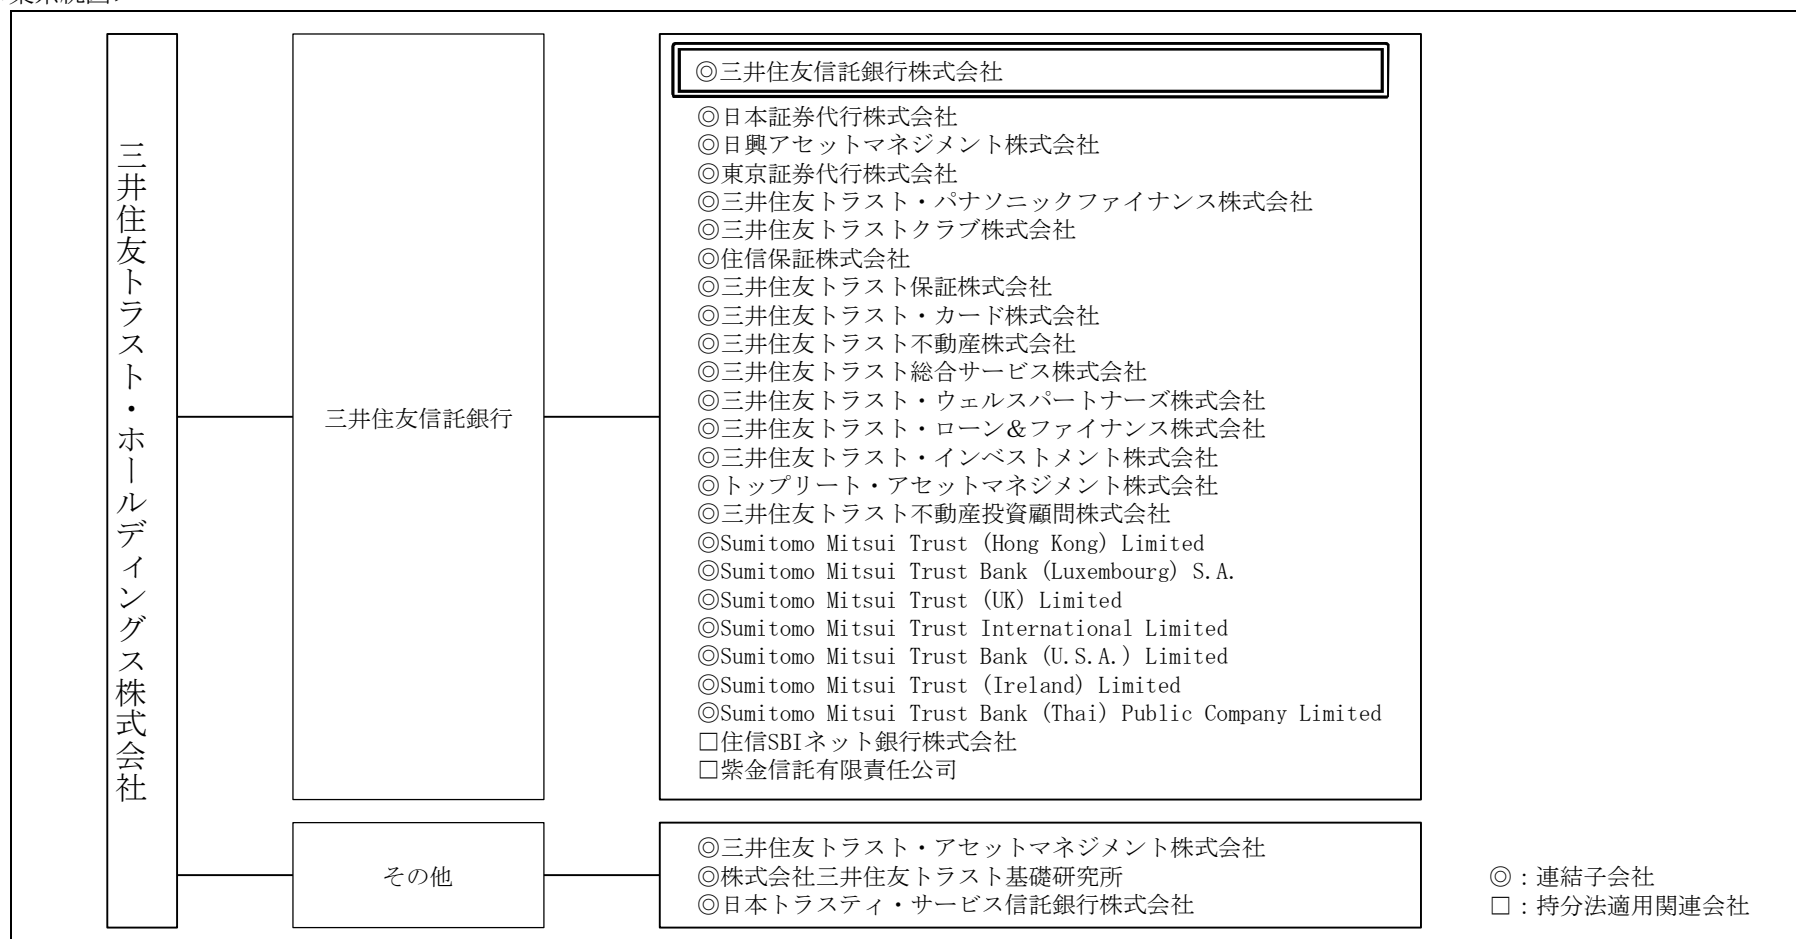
三井住友トラスト・ホールディングス株式会社

三井住友信託銀行

◎三井住友信託銀行株式会社

◎日本証券代行株式会社
◎日興アセットマネジメント株式会社
◎東京証券代行株式会社
◎三井住友トラスト・パナソニックファイナンス株式会社
◎三井住友トラストクラブ株式会社
◎住信保証株式会社
◎三井住友トラスト保証株式会社
◎三井住友トラスト・カード株式会社
◎三井住友トラスト不動産株式会社
◎三井住友トラスト総合サービス株式会社
◎三井住友トラスト・ウェルスパートナーズ株式会社
◎三井住友トラスト・ローン&ファイナンス株式会社
◎三井住友トラスト・インベストメント株式会社
◎トップリート・アセットマネジメント株式会社
◎三井住友トラスト不動産投資顧問株式会社
◎Sumitomo Mitsui Trust (Hong Kong) Limited
◎Sumitomo Mitsui Trust Bank (Luxembourg) S.A.
◎Sumitomo Mitsui Trust (UK) Limited
◎Sumitomo Mitsui Trust International Limited
◎Sumitomo Mitsui Trust Bank (U.S.A.) Limited
◎Sumitomo Mitsui Trust (Ireland) Limited
◎Sumitomo Mitsui Trust Bank (Thai) Public Company Limited
□住信SBIネット銀行株式会社
□紫金信託有限責任公司

その他

◎三井住友トラスト・アセットマネジメント株式会社
◎株式会社三井住友トラスト基礎研究所
◎日本トラスティ・サービス信託銀行株式会社

◎:連結子会社
□:持分法適用関連会社